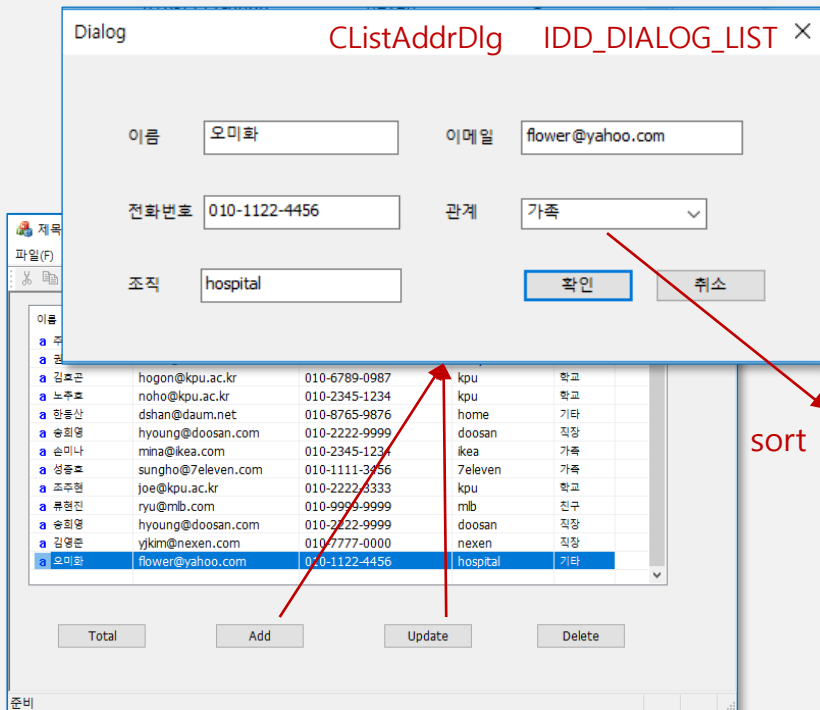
Dialog CListAddrDlg IDD_DIALOG_LIST ✕

이름 오미화

이메일 flower@yahoo.com

전화번호 010-1122-4456

관계 가족

조직 hospital

확인 취소

제목

파일(F)

이름

| | | | | |
|---|---|---|---|---|
| 김호곤 | hogon@kpu.ac.kr | 010-6789-0987 | kpu | 학교 |
| 노주호 | noho@kpu.ac.kr | 010-2345-1234 | kpu | 학교 |
| 한동산 | dshan@daum.net | 010-8765-9876 | home | 기타 |
| 송희영 | hyoung@doosan.com | 010-2222-9999 | doosan | 직장 |
| 손미나 | mina@ikea.com | 010-2345-1234 | ikea | 가족 |
| 성동호 | sungho@7eleven.com | 010-1111-3456 | 7eleven | 가족 |
| 조주현 | joe@kpu.ac.kr | 010-2222-3333 | kpu | 학교 |
| 류현진 | ryu@mlb.com | 010-9999-9999 | mlb | 친구 |
| 송희영 | hyoung@doosan.com | 010-2222-9999 | doosan | 직장 |
| 김영준 | yjkim@nexen.com | 010-7777-0000 | nexen | 직장 |
| 오미화 | flower@yahoo.com | 010-1122-4456 | hospital | 기타 |

sort

Total Add Update Delete

준비